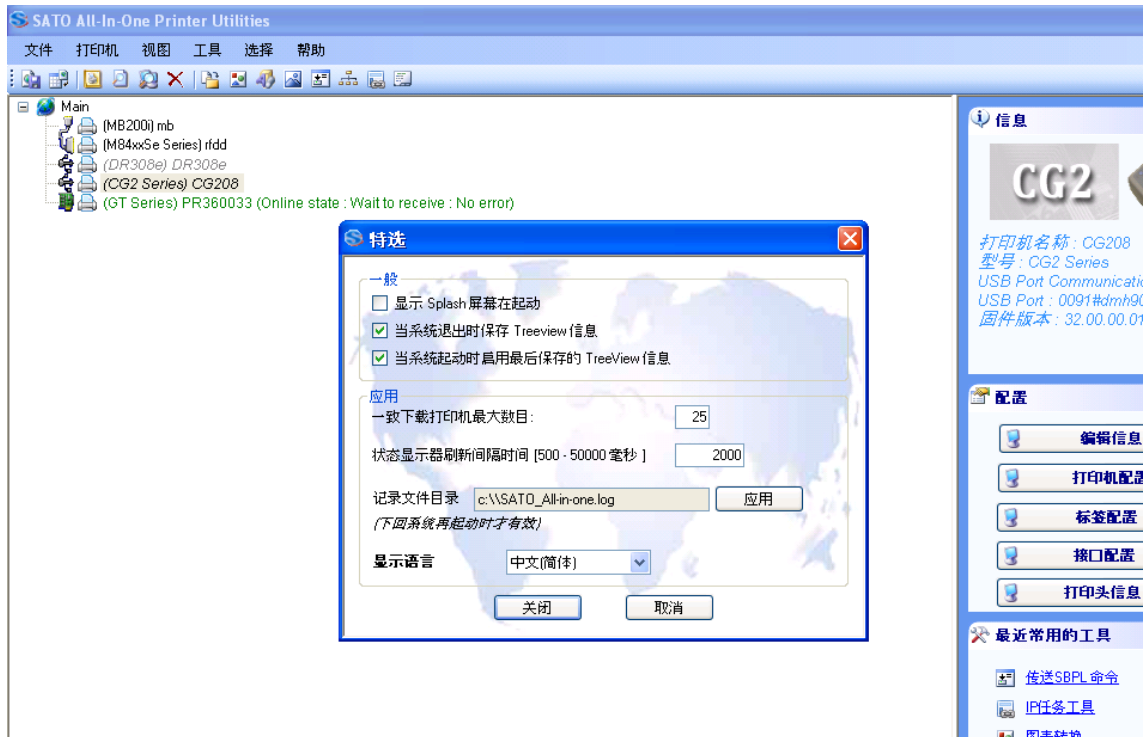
SATO All-In-One Printer Utilities

文件 打印机 视图 工具 选择 帮助

Main
(MB200i) mb
(M84xxSe Series) rfdd
(DR308e) DR308e
(CG2 Series) CG208
(GT Series) PR360033 (Online state : Wait to receive : No error)

信息
CG2
打印机名称 : CG208
型号 : CG2 Series
USB Port Communicatio
USB Port : 0091#dmh90
固件版本 : 32.00.00.01

配置
编辑信息
打印机配置
标签配置
接口配置
打印头信息

最近常用的工具
传送SBPL 命令
IP任务工具
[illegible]

特选

一般
显示 Splash 屏幕在起动
当系统退出时保存 Treeview 信息
当系统起动时启用最后保存的 TreeView 信息

应用
一致下载打印机最大数目: 25
状态显示器刷新间隔时间 [500 - 50000 毫秒 ] 2000
记录文件目录 c:\\SATO_All-in-one.log 应用
(下回系统再起动时才有效)
显示语言 中文(简体)

关闭 取消